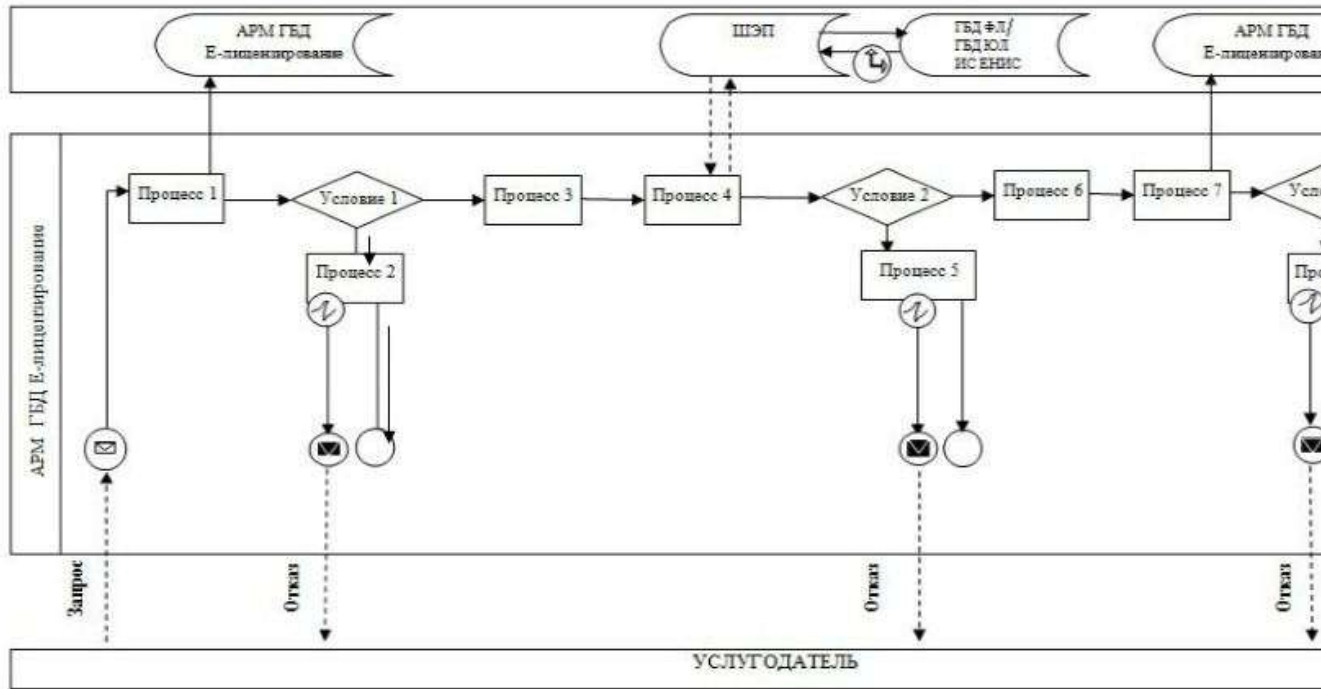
АРМ ГБД Е-лицензирование

ШЭП

ГБД ФЛ/ ГБД ЮЛ ИС ЕНИС

АРМ ГБД Е-лицензирова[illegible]

АРМ ГБД Е-лицензирование

Процесс 1

Условие 1

Процесс 3

Процесс 4

Условие 2

Процесс 6

Процесс 7

Усло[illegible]

Процесс 2

Процесс 5

Про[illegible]

Запрос

Отказ

Отказ

Отказ

УСЛУГОДАТЕЛЬ